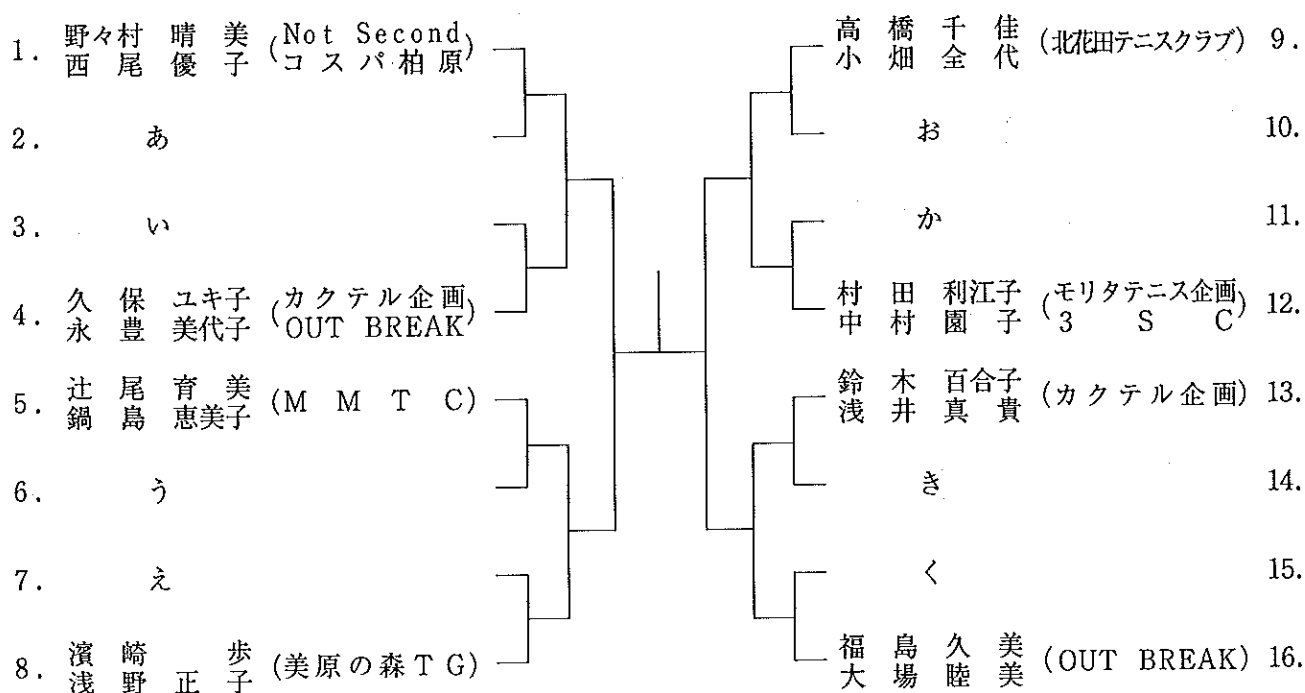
1. 野々村 晴美 (Not Second)
西尾 優子 (コスパ柏原)

2. あ

3. い

4. 久保 ユキ子 (カクテル企画)
永豊 美代子 (OUT BREAK)

5. 辻尾 育美 (M M T C)
鍋島 恵美子

6. う

7. え

8. 濱崎 歩 (美原の森TG)
浅野 正子

高橋 千佳 (北花田テニスクラブ) 9.
小畑 全代

お 10.

か 11.

村田 利江子 (モリタテニス企画) 12.
中村 園子 (3 S C)

鈴木 百合子 (カクテル企画) 13.
浅井 真貴

き 14.

く 15.

福島 久美 (OUT BREAK) 16.
大場 睦美